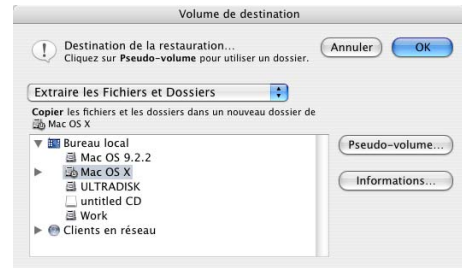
Volume de destination

Destination de la restauration...
Cliquez sur **Pseudo-volume** pour utiliser un dossier.

Annuler

OK

Extraire les Fichiers et Dossiers

**Copier** les fichiers et les dossiers dans un nouveau dossier de Mac OS X

Bureau local
Mac OS 9.2.2
Mac OS X
ULTRADISK
untitled CD
Work
Clients en réseau

Pseudo-volume...

Informations...